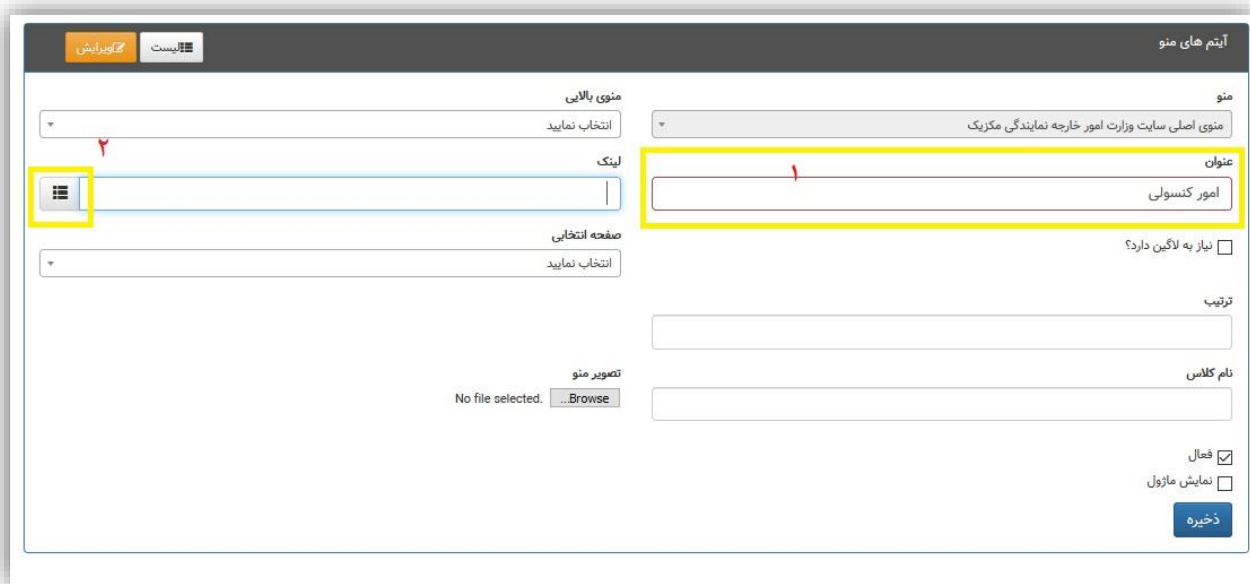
آیتم های منو

لیست

ویرایش

منو

منوی اصلی سایت وزارت امور خارجه نمایندگی مکزیک

منوی بالایی

انتخاب نمایید

۱

عنوان

امور کنسولی

۲

لینک

صفحه انتخابی

انتخاب نمایید

نیاز به لاگین دارد؟

ترتیب

نام کلاس

تصویر منو

Browse... No file selected.

فعال

نمایش ماژول

ذخیره